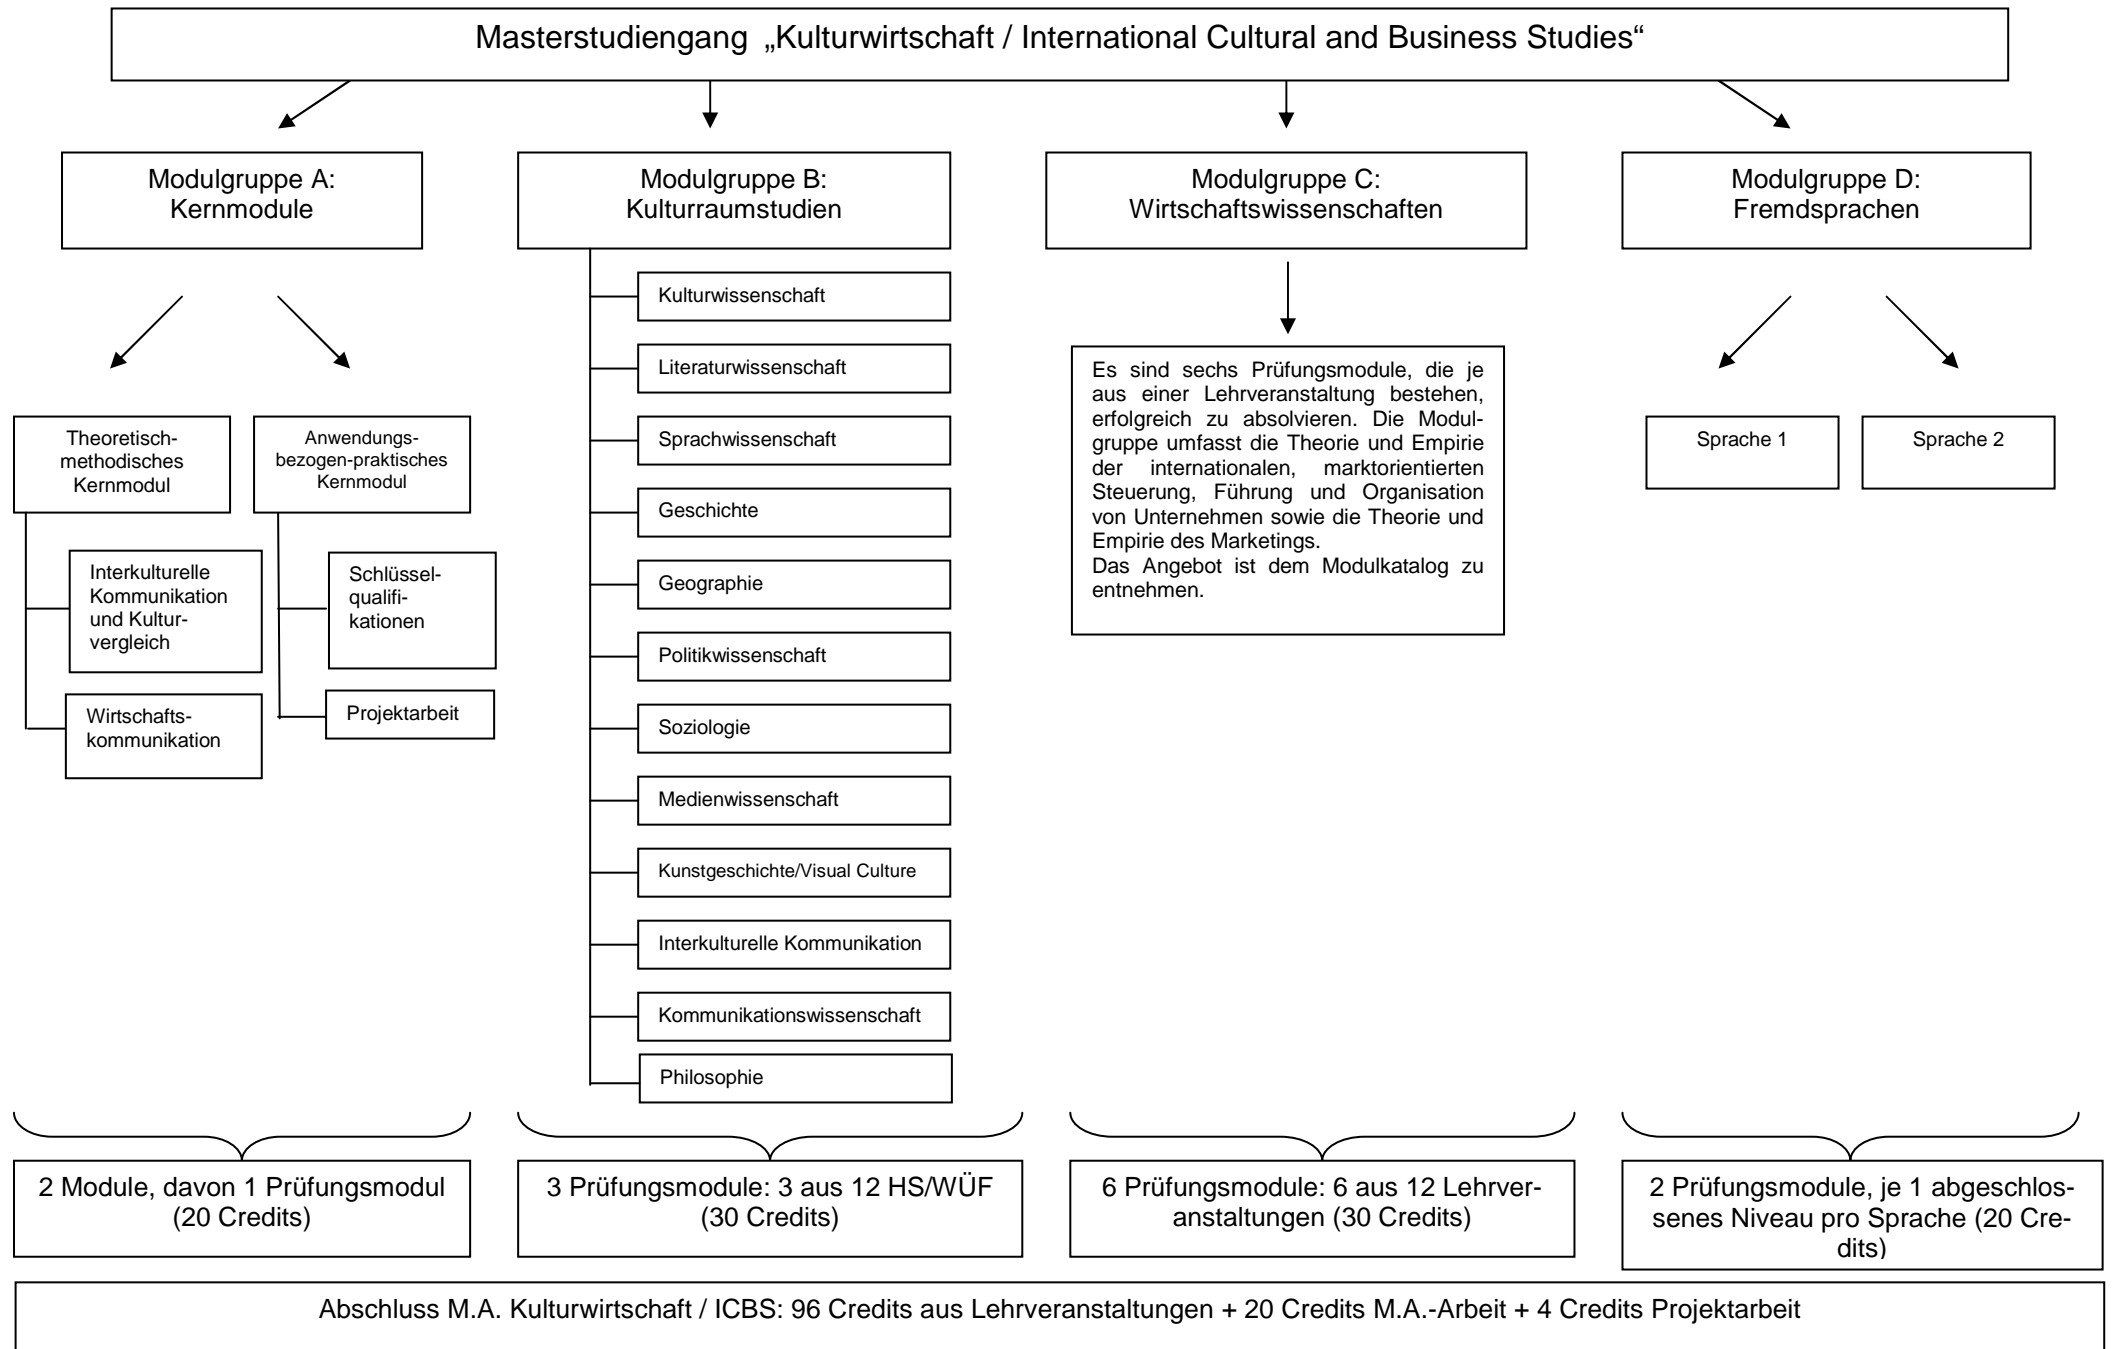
Masterstudiengang „Kulturwirtschaft / International Cultural and Business Studies“

Modulgruppe A: Kernmodule

Theoretisch-methodisches Kernmodul

Interkulturelle Kommunikation und Kulturvergleich

Wirtschaftskommunikation

Anwendungsbezogen-praktisches Kernmodul

Schlüsselqualifikationen

Projektarbeit

2 Module, davon 1 Prüfungsmodul (20 Credits)

Modulgruppe B: Kulturraumstudien

Kulturwissenschaft

Literaturwissenschaft

Sprachwissenschaft

Geschichte

Geographie

Politikwissenschaft

Soziologie

Medienwissenschaft

Kunstgeschichte/Visual Culture

Interkulturelle Kommunikation

Kommunikationswissenschaft

Philosophie

3 Prüfungsmodule: 3 aus 12 HS/WÜF (30 Credits)

Modulgruppe C: Wirtschaftswissenschaften

Es sind sechs Prüfungsmodule, die je aus einer Lehrveranstaltung bestehen, erfolgreich zu absolvieren. Die Modulgruppe umfasst die Theorie und Empirie der internationalen, marktorientierten Steuerung, Führung und Organisation von Unternehmen sowie die Theorie und Empirie des Marketings.
Das Angebot ist dem Modulkatalog zu entnehmen.

6 Prüfungsmodule: 6 aus 12 Lehrveranstaltungen (30 Credits)

Modulgruppe D: Fremdsprachen

Sprache 1

Sprache 2

2 Prüfungsmodule, je 1 abgeschlossenes Niveau pro Sprache (20 Credits)

Abschluss M.A. Kulturwirtschaft / ICBS: 96 Credits aus Lehrveranstaltungen + 20 Credits M.A.-Arbeit + 4 Credits Projektarbeit